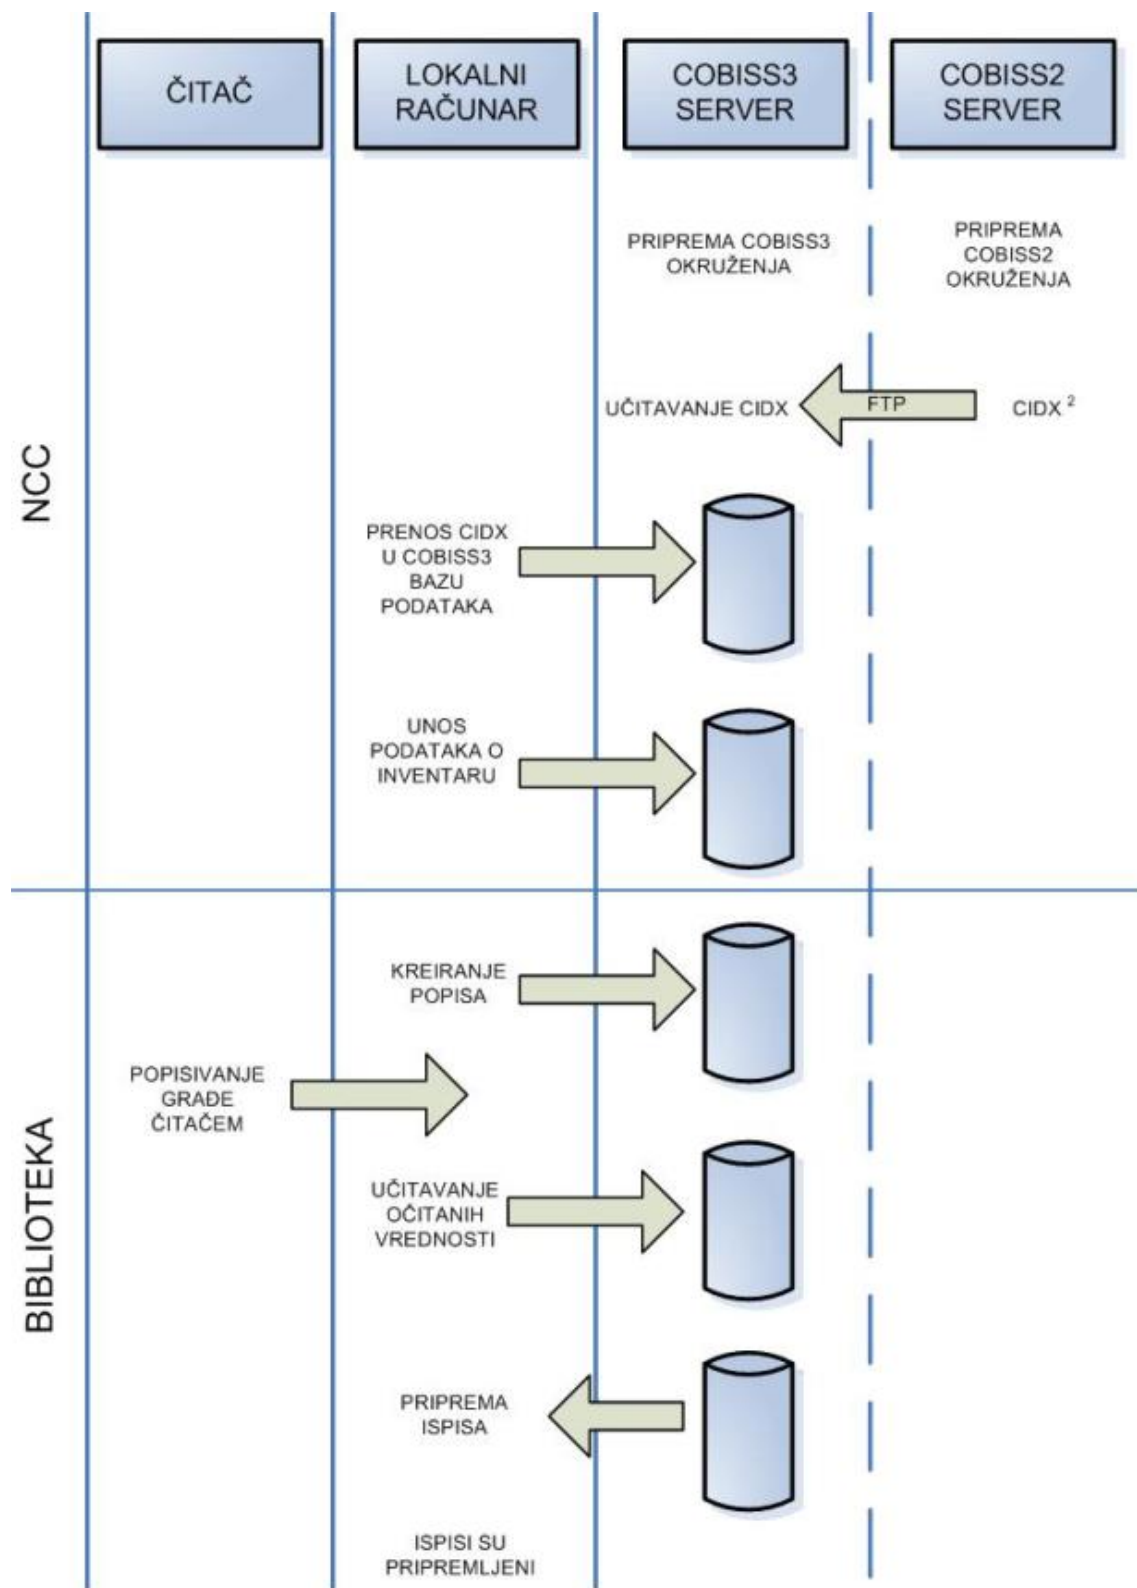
ČITAČ

LOKALNI RAČUNAR

COBISS3 SERVER

COBISS2 SERVER

PRIPREMA COBISS3 OKRUŽENJA

PRIPREMA COBISS2 OKRUŽENJA

UČITAVANJE CIDX

FTP

CIDX $^{2}$

NCC

PRENOS CIDX U COBISS3 BAZU PODATAKA

UNOS PODATAKA O INVENTARU

BIBLIOTEKA

KREIRANJE POPISA

POPISIVANJE GRAĐE ČITAČEM

UČITAVANJE OČITANIH VREDNOSTI

PRIPREMA ISPISA

ISPISI SU PRIPREMLJENI